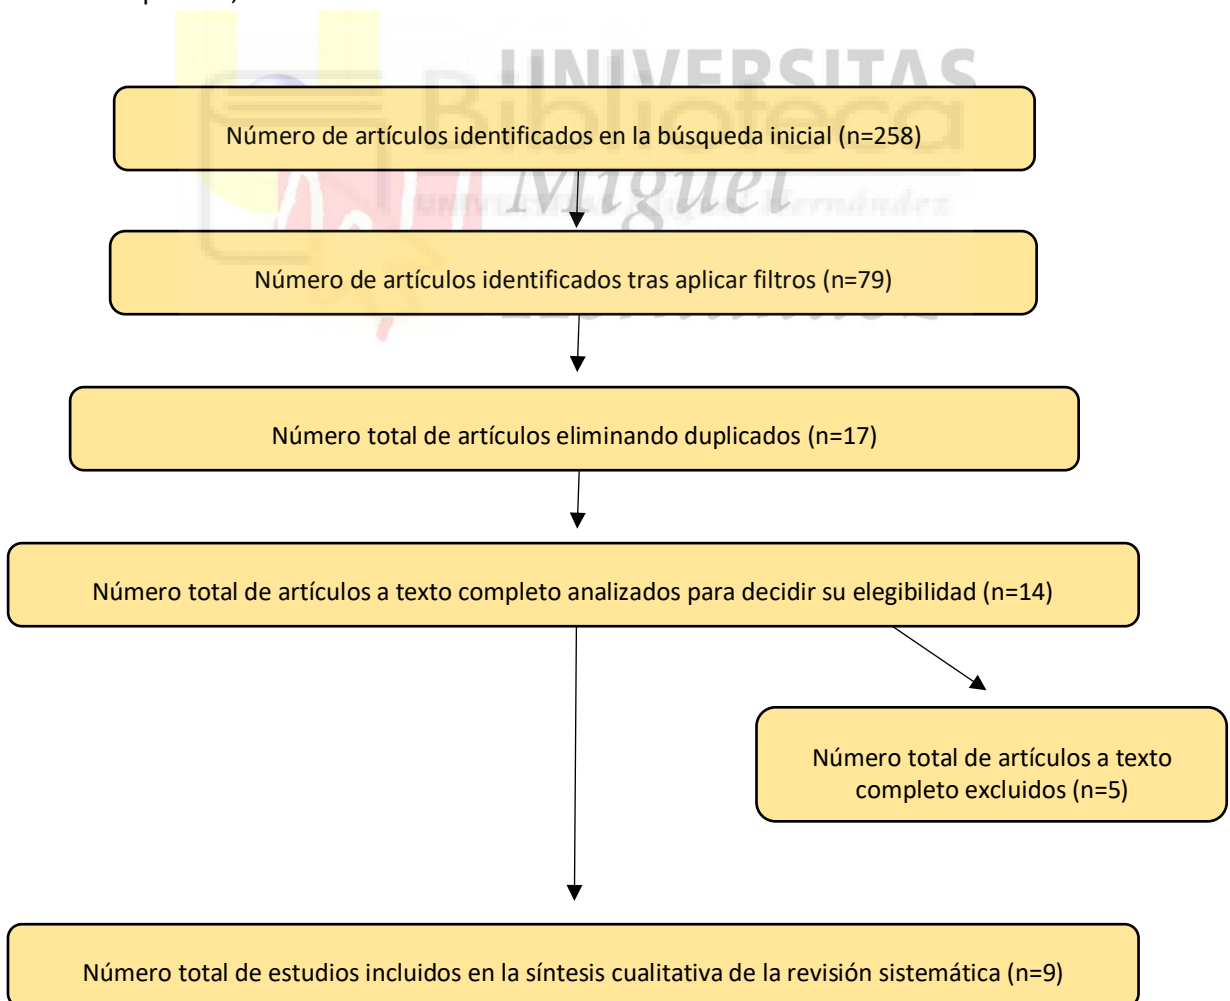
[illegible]

UNIVERSITAS
Biblioteca
Miguel
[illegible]

Número de artículos identificados en la búsqueda inicial (n=258)

Número de artículos identificados tras aplicar filtros (n=79)

Número total de artículos eliminando duplicados (n=17)

Número total de artículos a texto completo analizados para decidir su elegibilidad (n=14)

Número total de artículos a texto completo excluidos (n=5)

Número total de estudios incluidos en la síntesis cualitativa de la revisión sistemática (n=9)